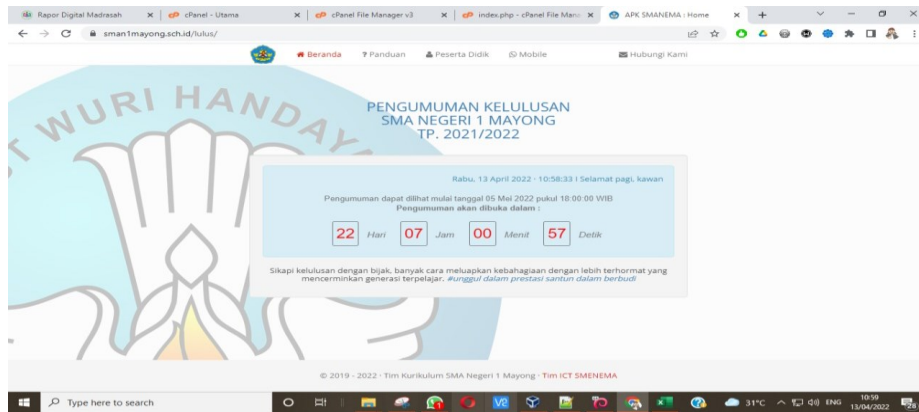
Rapor Digital Madrasah | cPanel - Utama | cPanel File Manager v3 | index.php - cPanel File Mana | APK SMANEMA : Home

sman1mayong.sch.id/lulus/

Beranda | ? Panduan | Peserta Didik | Mobile | Hubungi Kami

TUT WURI HANDAYANI

PENGUMUMAN KELULUSAN
SMA NEGERI 1 MAYONG
TP. 2021/2022

Rabu, 13 April 2022 - 10:58:33 | Selamat pagi, kawan

Pengumuman dapat dilhat mulai tanggal 05 Mei 2022 pukul 18:00:00 WIB
Pengumuman akan dibuka dalam :

22 Hari 07 Jam 00 Menit 57 Detik

Sikapi kelulusan dengan bijak, banyak cara meluapkan kebahagiaan dengan lebih terhormat yang mencerminkan generasi terpelajar. #unggul dalam prestasi santun dalam berbudi

© 2019 - 2022 · Tim Kurikulum SMA Negeri 1 Mayong · Tim ICT SMENEMA

Type here to search

31°C ENG 10:59 13/04/2022